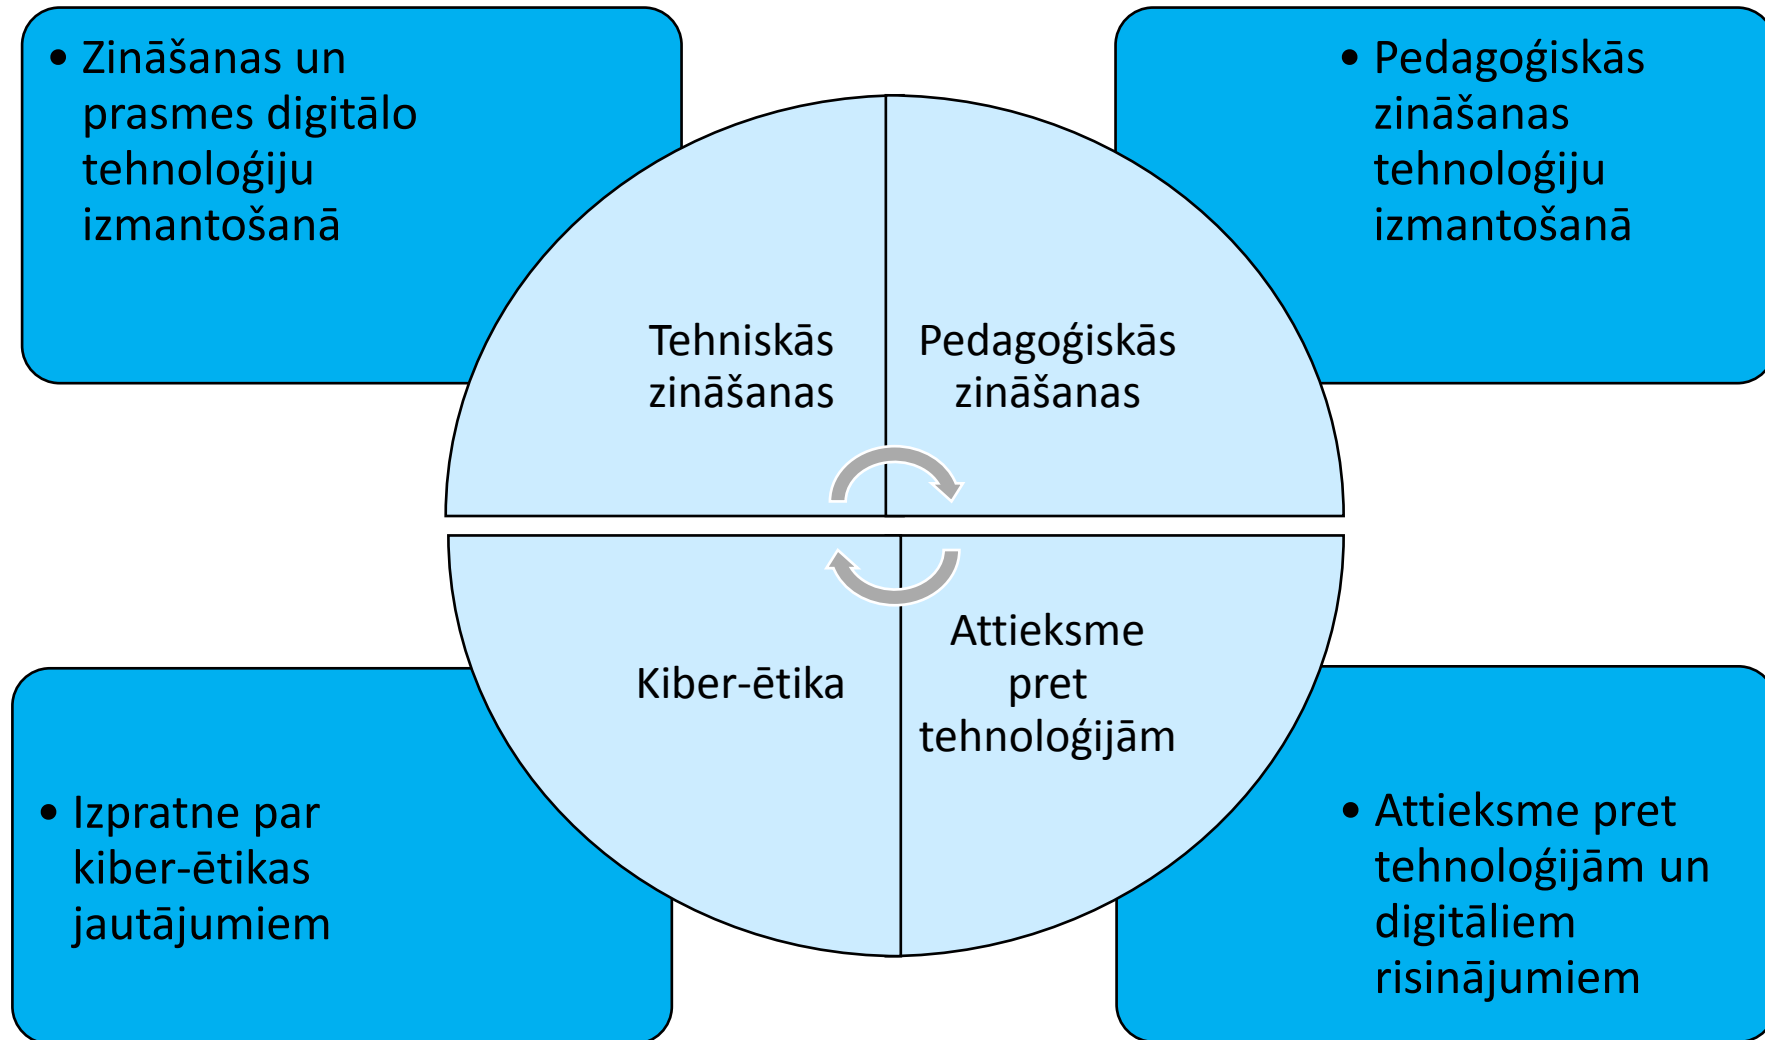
• Zināšanas un prasmes digitālo tehnoloģiju izmantošanā

• Pedagoģiskās zināšanas tehnoloģiju izmantošanā

Tehniskās zināšanas

Pedagoģiskās zināšanas

Kiber-ētika

Attieksme pret tehnoloģijām

• Izpratne par kiber-ētikas jautājumiem

• Attieksme pret tehnoloģijām un digitāliem risinājumiem